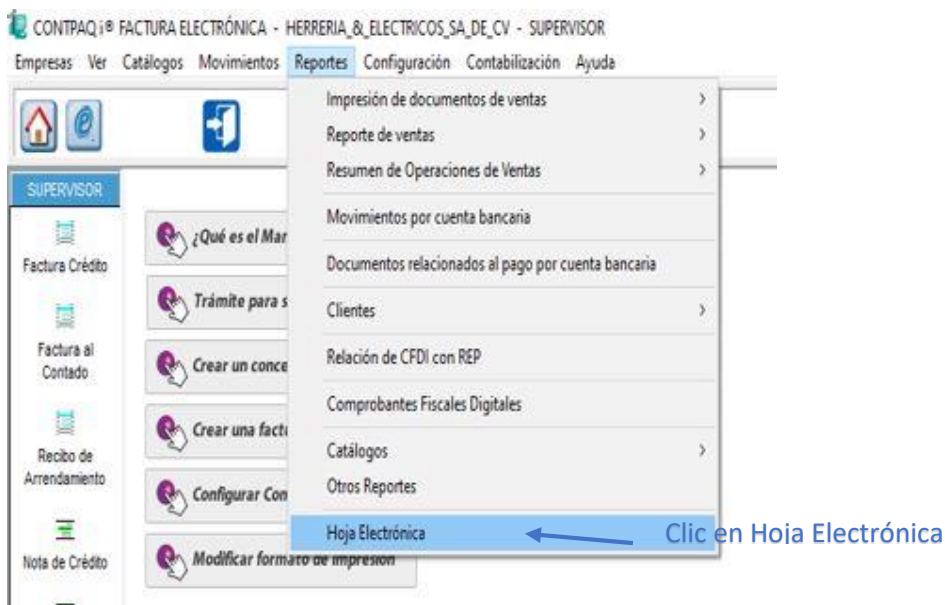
CONTPAQ i® FACTURA ELECTRÓNICA - HERRERIA_&_ELECTRICOS_SA_DE_CV - SUPERVISOR

Empresas Ver Catálogos Movimientos Reportes Configuración Contabilización Ayuda

SUPERVISOR

Factura Crédito

Factura al Contado

Recibo de Arrendamiento

Nota de Crédito

¿Qué es el Mar

Trámite para s

Crear un conce

Crear una factu

Configurar Con

Modificar formato de impresión

Impresión de documentos de ventas

Reporte de ventas

Resumen de Operaciones de Ventas

Movimientos por cuenta bancaria

Documentos relacionados al pago por cuenta bancaria

Clientes

Relación de CFDI con REP

Comprobantes Fiscales Digitales

Catálogos

Otros Reportes

Hoja Electrónica

Clic en Hoja Electrónica